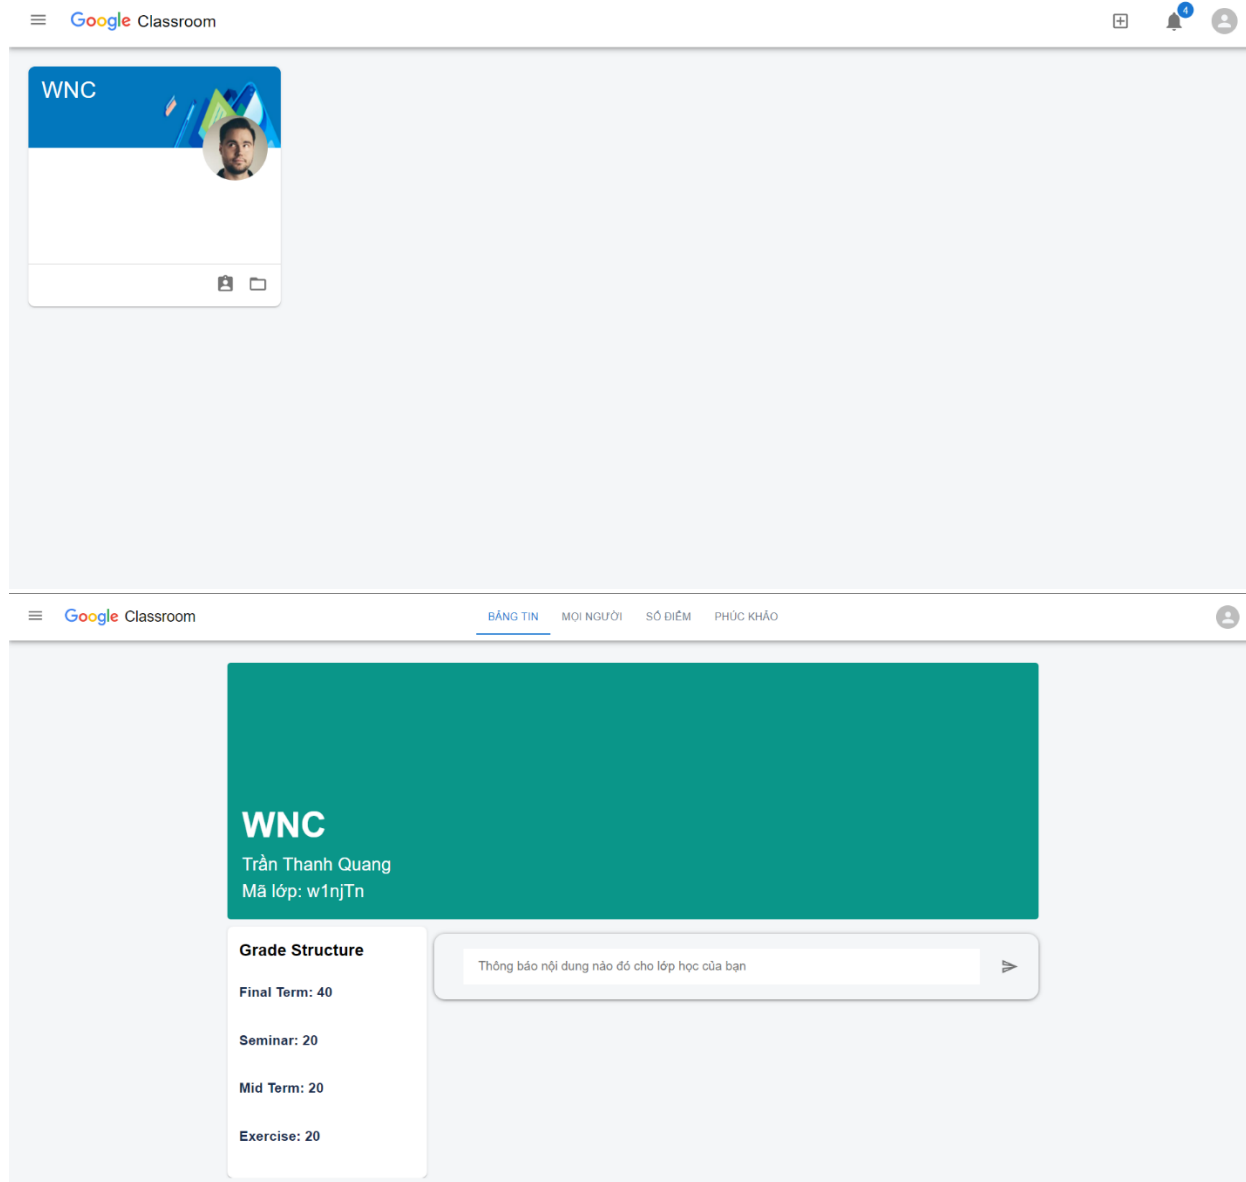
Google Classroom

4

WNC

Google Classroom

BẢNG TIN MỌI NGƯỜI SỔ ĐIỂM PHÚC KHẢO

WNC
Trần Thanh Quang
Mã lớp: w1njTn

Grade Structure

Final Term: 40

Seminar: 20

Mid Term: 20

Exercise: 20

Thông báo nội dung nào đó cho lớp học của bạn